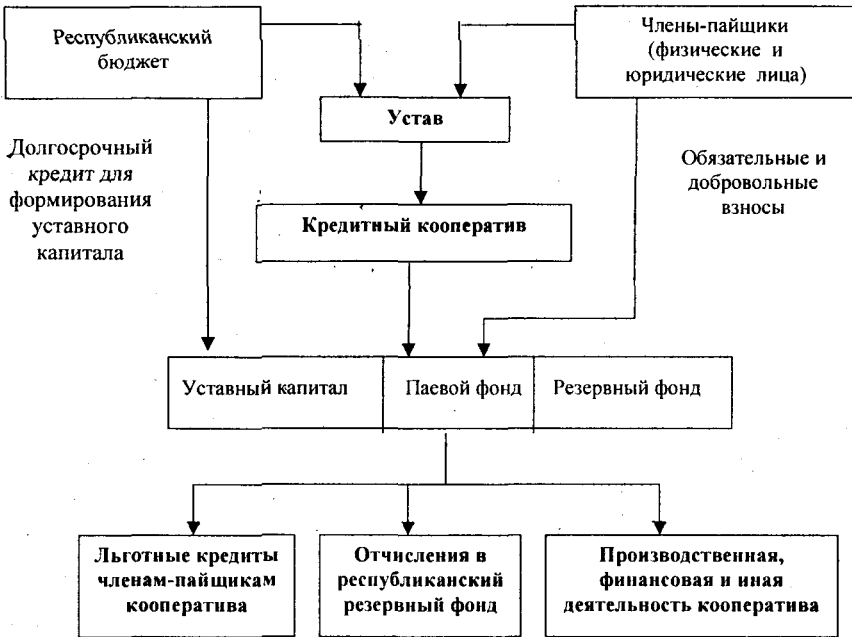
Республиканский бюджет

Члены-пайщики (физические и юридические лица)

Устав

Долгосрочный кредит для формирования уставного капитала

Обязательные и добровольные взносы

Кредитный кооператив

| Уставный капитал | Паевой фонд | Резервный фонд |
|---|---|---|

Льготные кредиты членам-пайщикам кооператива

Отчисления в республиканский резервный фонд

Производственная, финансовая и иная деятельность кооператива